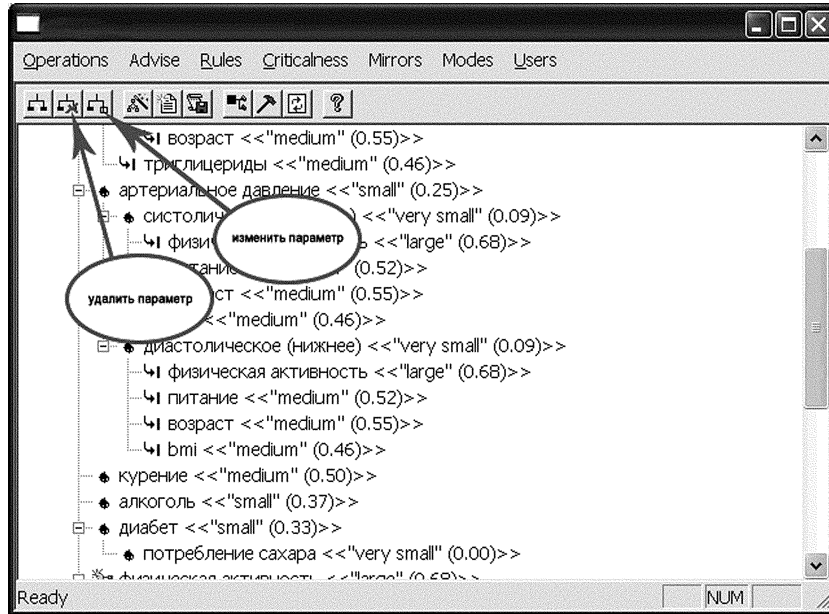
Operations Advise Rules Criticalness Mirrors Modes Users

возраст <<"medium" (0.55)>>
триглицериды <<"medium" (0.46)>>
артериальное давление <<"small" (0.25)>>
систолич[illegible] <<"very small" (0.09)>>
физич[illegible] <<"large" (0.68)>>
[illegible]тание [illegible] (0.52)>>
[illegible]ст <<"medium" (0.55)>>
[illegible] <<"medium" (0.46)>>
диастолическое (нижнее) <<"very small" (0.09)>>
физическая активность <<"large" (0.68)>>
питание <<"medium" (0.52)>>
возраст <<"medium" (0.55)>>
bmi <<"medium" (0.46)>>
курение <<"medium" (0.50)>>
алкоголь <<"small" (0.37)>>
диабет <<"small" (0.33)>>
потребление сахара <<"very small" (0.00)>>
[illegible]

изменить параметр
удалить параметр

Ready
NUM